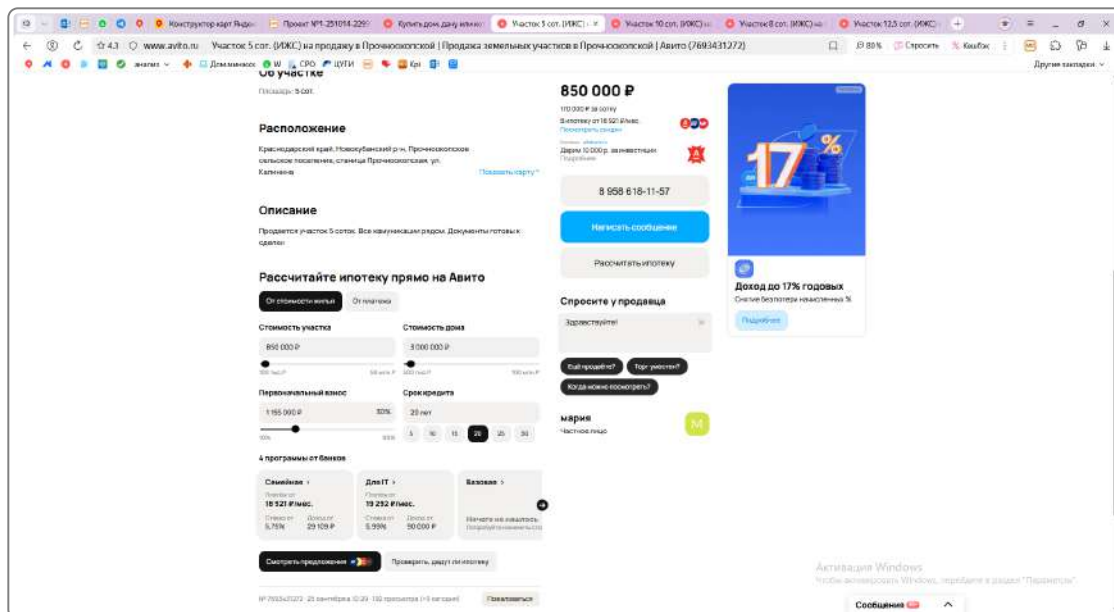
Конструктор карт Яндекс | Проект №1-251014-2299 | Купить дом, дачу или коттедж | Участок 5 сот. (ИЖС) | Участок 10 сот. (ИЖС) | Участок 8 сот. (ИЖС) | Участок 12,5 сот. (ИЖС)

4,3 www.avito.ru Участок 5 сот. (ИЖС) на продажу в Прочноокопской | Продажа земельных участков в Прочноокопской | Авито (7693431272)

80% Спросить Кешбэк

Другие закладки

Об участке

Площадь: 5 сот.

Расположение

Краснодарский край, Новокубанский р-н, Прочноокопское сельское поселение, станица Прочноокопская, ул. Калинина

Показать карту

Описание

Продается участок 5 соток. Все коммуникации рядом. Документы готовы к сделке

Рассчитайте ипотеку прямо на Авито

От стоимости жилья | От платежа

Стоимость участка
850 000 ₽

Стоимость дома
3 000 000 ₽

Первоначальный взнос
1 155 000 ₽ 30%

Срок кредита
20 лет

5 10 15 20 25 30

4 программы от банков

Семейная
18 521 ₽/мес.
Ставка от 5,75%
Доход от 29 109 ₽

Для IT
19 292 ₽/мес.
Ставка от 5,99%
Доход от 30 000 ₽

Базовая
Начните не нашлось

Смотреть предложения

Проверить, дадут ли ипотеку

№ 7693431272 · 25 сентября 12:29 · 132 просмотра (+5 сегодня)

Пожаловаться

850 000 ₽

170 000 ₽ за сотку

В ипотеку от 18 521 ₽/мес.
Посмотреть условия

Дарим 10 000 р. за инвестиции
Подробнее

8 958 618-11-57

Написать сообщение

Рассчитать ипотеку

Спросите у продавца

Здравствуйте!

Ещё продаёте? | Торг уместен? | Когда можно посмотреть?

мария
Частное лицо

M

17 %

Доход до 17% годовых
Снятие без потери накопленных %

Подробнее

Активация Windows
Чтобы активировать Windows, перейдите в раздел "Параметры".

Сообщения